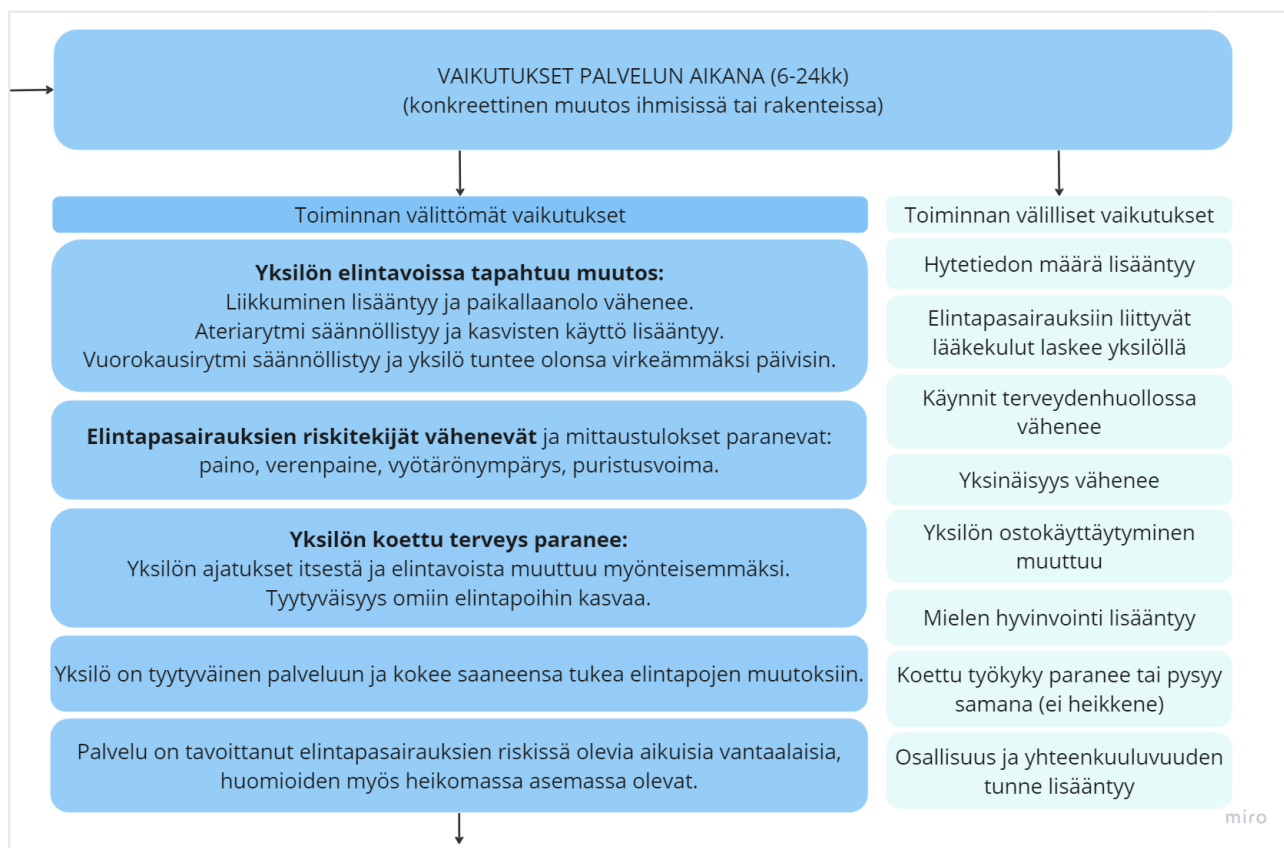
VAIKUTUKSET PALVELUN AIKANA (6-24kk)
(konkreettinen muutos ihmisissä tai rakenteissa)

Toiminnan välittömät vaikutukset

**Yksilön elintavoissa tapahtuu muutos:**
Liikkuminen lisääntyy ja paikallaanolo vähenee.
Ateriarytmi säännöllistyy ja kasvisten käyttö lisääntyy.
Vuorokausirytmi säännöllistyy ja yksilö tuntee olonsa virkeämmäksi päivisin.

**Elintapasairauksien riskitekijät vähenevät** ja mittaustulokset paranevat: paino, verenpaine, vyötärönympärys, puristusvoima.

**Yksilön koettu terveys paranee:**
Yksilön ajatukset itsestä ja elintavoista muuttuu myönteisemmäksi.
Tyytyväisyys omiin elintapoihin kasvaa.

Yksilö on tyytyväinen palveluun ja kokee saaneensa tukea elintapojen muutoksiin.

Palvelu on tavoittanut elintapasairauksien riskissä olevia aikuisia vantaalaisia, huomioiden myös heikomassa asemassa olevat.

Toiminnan välilliset vaikutukset

Hytetiedon määrä lisääntyy

Elintapasairauksiin liittyvät lääkekulut laskee yksilöllä

Käynnit terveydenhuollossa vähenee

Yksinäisyys vähenee

Yksilön ostokäyttäytyminen muuttuu

Mielen hyvinvointi lisääntyy

Koettu työkyky paranee tai pysyy samana (ei heikkene)

Osallisuus ja yhteenkuuluvuuden tunne lisääntyy

miro